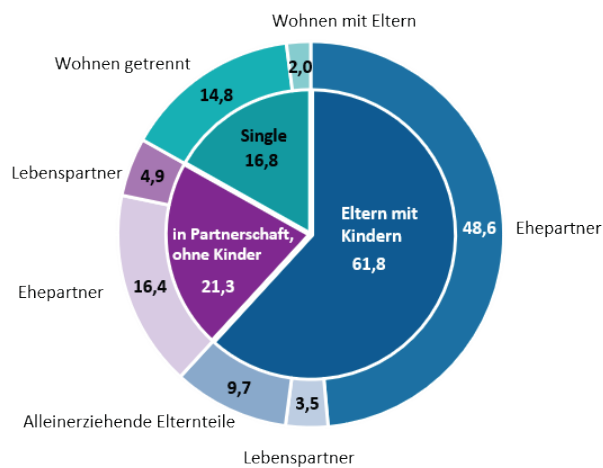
Wohnen mit Eltern
2,0
Wohnen getrennt
14,8
Single
16,8
Lebenspartner
4,9
in Partnerschaft, ohne Kinder
21,3
Eltern mit Kindern
61,8
48,6
Ehepartner
Ehepartner
16,4
9,7
3,5
Alleinerziehende Elternteile
Lebenspartner